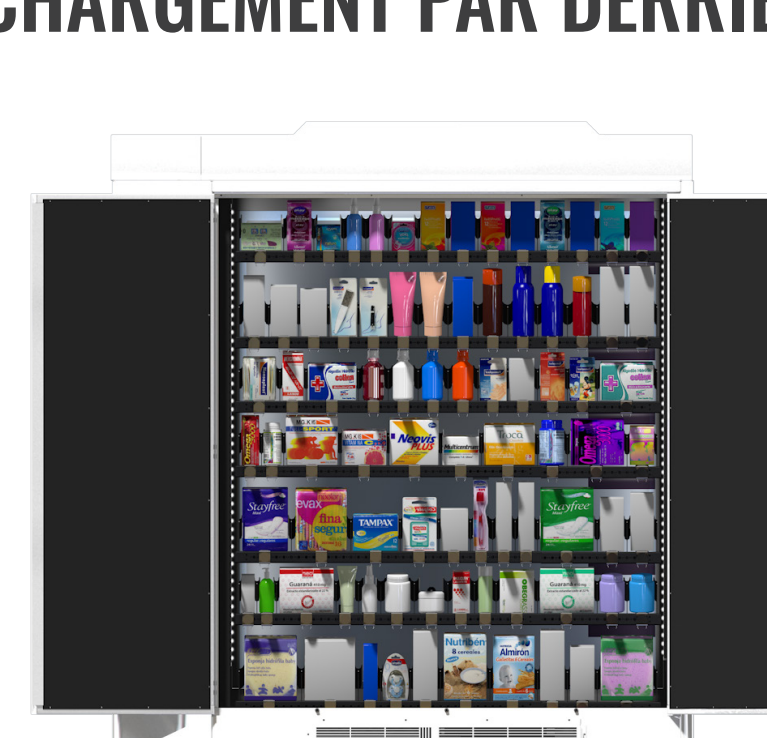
CHARGEMENT PAR DERRIE

Stayfree

evax

fina segur

TAMPAX

Stayfree

Neovis PLUS

Multicentrum

Nutriben 8 cereales

Almiron

Guarana

Guarana

Omega 3

SPORT

Apósito Adhesivo

Apósito Adhesivo

Orgánica Infantil Bebé

Orgánica Infantil Bebé